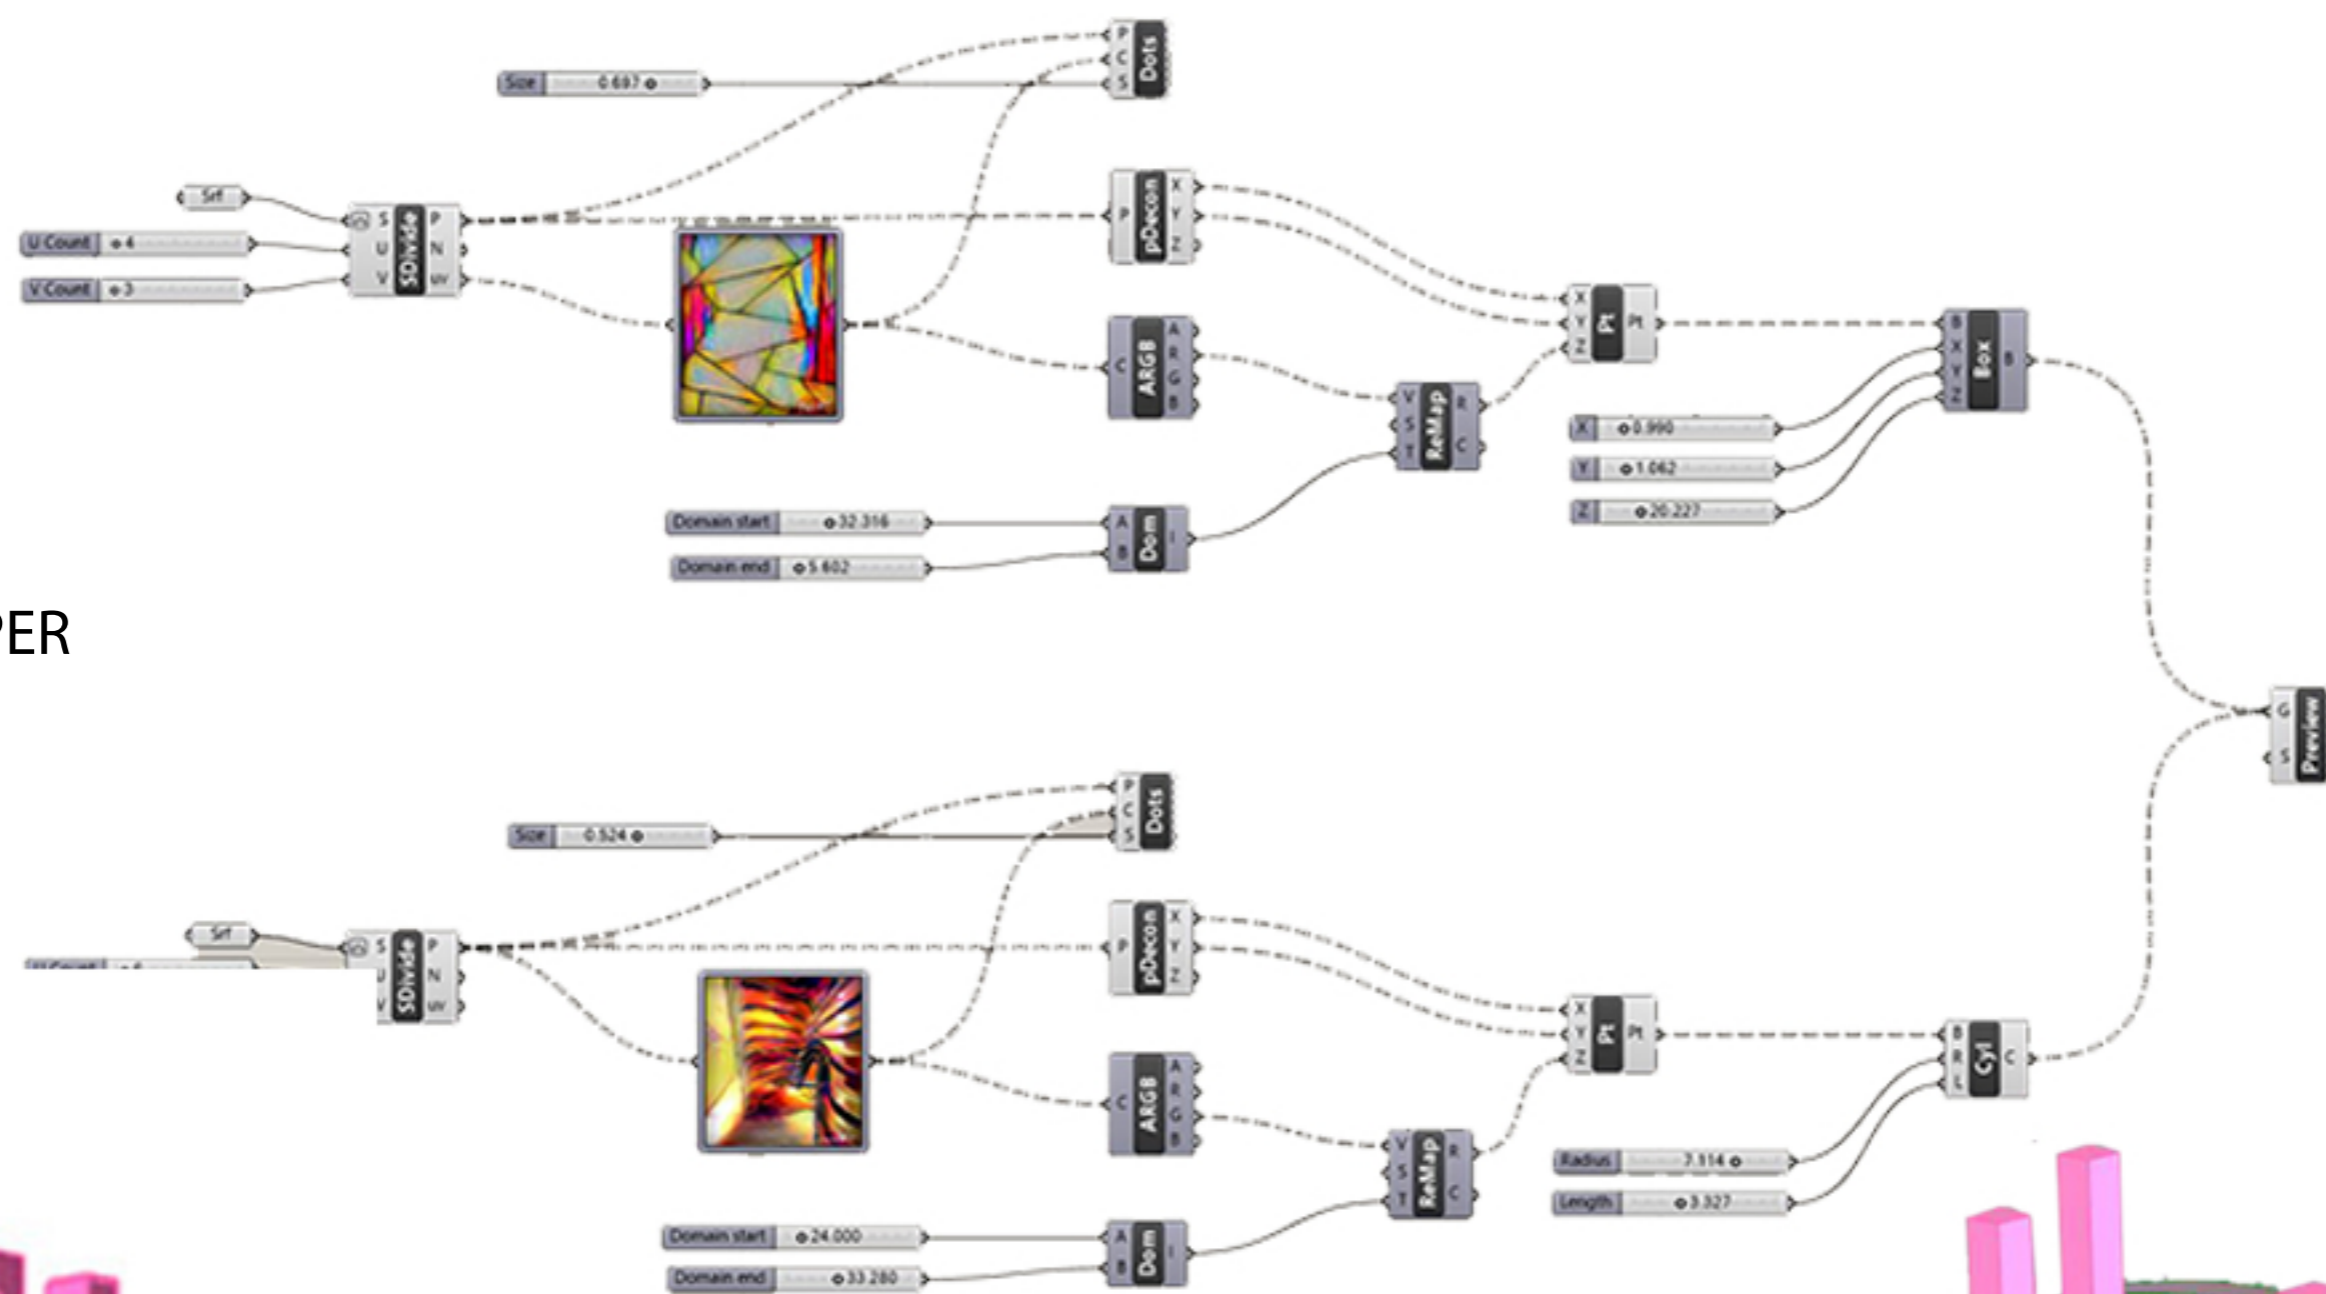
Size 0.697
P C S Dots
Srf
U Count 4
V Count 3
S U V SDivide P N uv
P pDecon X Y Z
C ARGB A R G B
V S T ReMap R C
X Y Z Pt Pt
B X Y Z Box B
X 0.990
Y 1.062
Z 20.227
Domain start 32.316
Domain end 5.602
A B Dom I

PER

G S Preview

Size 0.524
P C S Dots
Srf
U Count
S U V SDivide P N uv
P pDecon X Y Z
C ARGB A R G B
V S T ReMap R C
X Y Z Pt Pt
B R L Cyl C
Radius 7.114
Length 3.327
Domain start 24.000
Domain end 33.280
A B Dom I